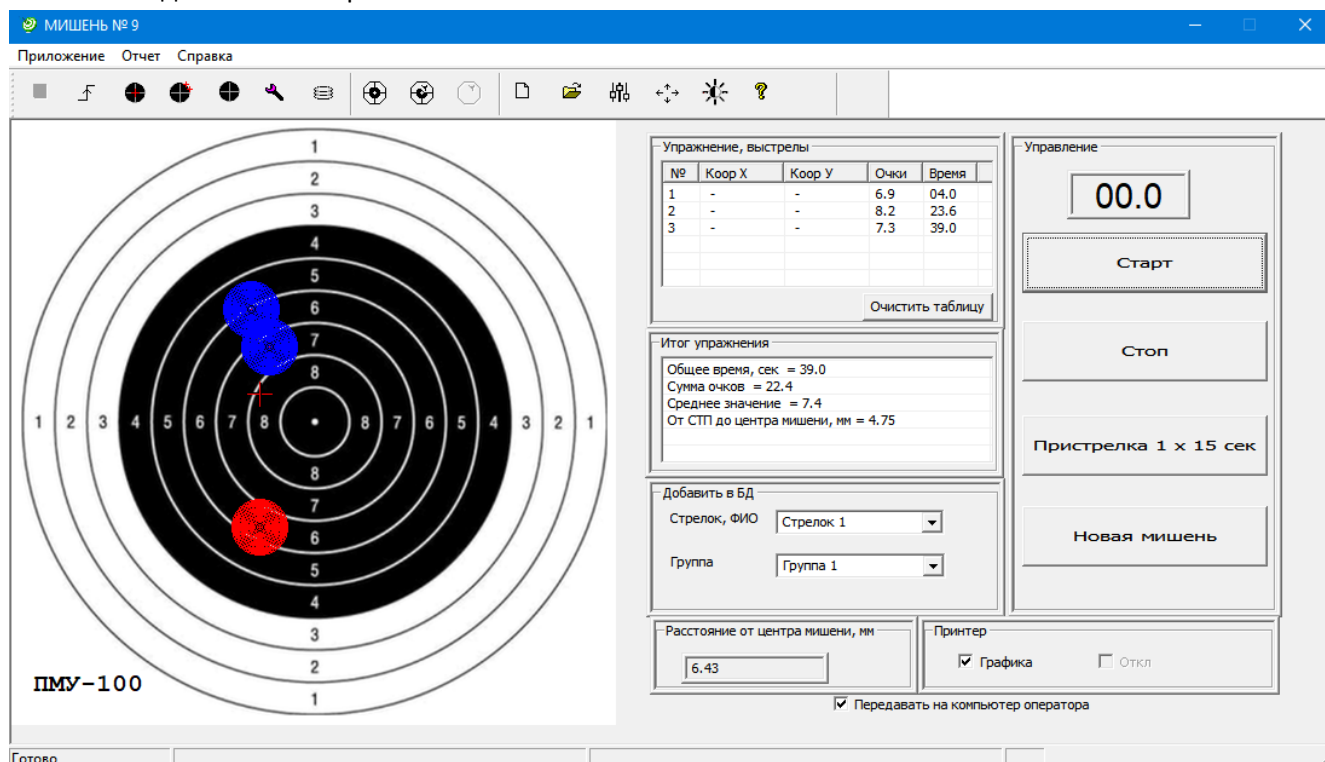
МИШЕНЬ № 9

Приложение Отчет Справка

1
2
3
4
5
6
7
8
8
7
6
5
4
3
2
1

1 2 3 4 5 6 7 8 8 7 6 5 4 3 2 1

ПМУ-100

Упражнение, выстрелы

| № | Коор X | Коор У | Очки | Время |
|---|---|---|---|---|
| 1 | - | - | 6.9 | 04.0 |
| 2 | - | - | 8.2 | 23.6 |
| 3 | - | - | 7.3 | 39.0 |

Очистить таблицу

Итог упражнения

Общее время, сек = 39.0
Сумма очков = 22.4
Среднее значение = 7.4
От СТП до центра мишени, мм = 4.75

Добавить в БД

Стрелок, ФИО Стрелок 1

Группа Группа 1

Управление

00.0

Старт

Стоп

Пристрелка 1 х 15 сек

Новая мишень

Расстояние от центра мишени, мм

6.43

Принтер

Графика Откл

Передавать на компьютер оператора

Готово